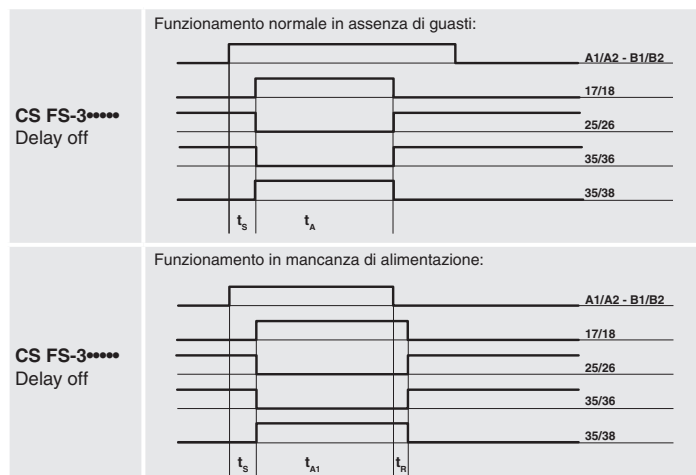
CS FS-3••••• Delay off

Funzionamento normale in assenza di guasti:

A1/A2 - B1/B2

17/18

25/26

35/36

35/38

$t_S$ $t_A$

CS FS-3••••• Delay off

Funzionamento in mancanza di alimentazione:

A1/A2 - B1/B2

17/18

25/26

35/36

35/38

$t_S$ $t_{A1}$ $t_R$